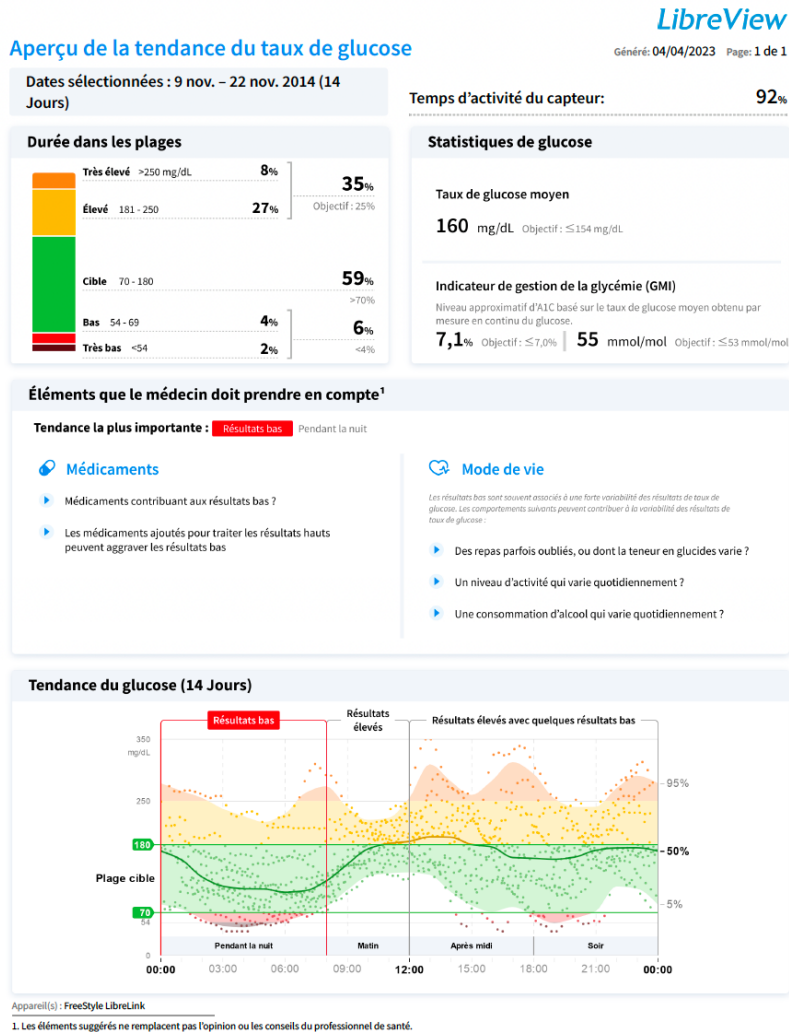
LibreView

Aperçu de la tendance du taux de glucose

Généré: 04/04/2023 Page: 1 de 1

Dates sélectionnées : 9 nov. – 22 nov. 2014 (14 Jours)

Temps d'activité du capteur: 92%

Durée dans les plages

Très élevé >250 mg/dL 8%

Élevé 181 - 250 27%

35%
Objectif : 25%

Cible 70 - 180 59%
>70%

Bas 54 - 69 4%

Très bas <54 2%

6%
<4%

Statistiques de glucose

Taux de glucose moyen

160 mg/dL Objectif : ≤154 mg/dL

Indicateur de gestion de la glycémie (GMI)

Niveau approximatif d'A1C basé sur le taux de glucose moyen obtenu par mesure en continu du glucose.

7,1% Objectif : ≤7,0% | 55 mmol/mol Objectif : ≤53 mmol/mol

Éléments que le médecin doit prendre en compte¹

Tendance la plus importante : Résultats bas Pendant la nuit

Médicaments

Médicaments contribuant aux résultats bas ?

Les médicaments ajoutés pour traiter les résultats hauts peuvent aggraver les résultats bas

Mode de vie

Les résultats bas sont souvent associés à une forte variabilité des résultats de taux de glucose. Les comportements suivants peuvent contribuer à la variabilité des résultats de taux de glucose :

Des repas parfois oubliés, ou dont la teneur en glucides varie ?

Un niveau d'activité qui varie quotidiennement ?

Une consommation d'alcool qui varie quotidiennement ?

Tendance du glucose (14 Jours)

Résultats bas

Résultats élevés

Résultats élevés avec quelques résultats bas

350
mg/dL

250

180

Plage cible

70

54

0

95%

50%

5%

Pendant la nuit

Matin

Après midi

Soir

00:00 03:00 06:00 09:00 12:00 15:00 18:00 21:00 00:00

Appareil(s) : FreeStyle LibreLink

1. Les éléments suggérés ne remplacent pas l'opinion ou les conseils du professionnel de santé.